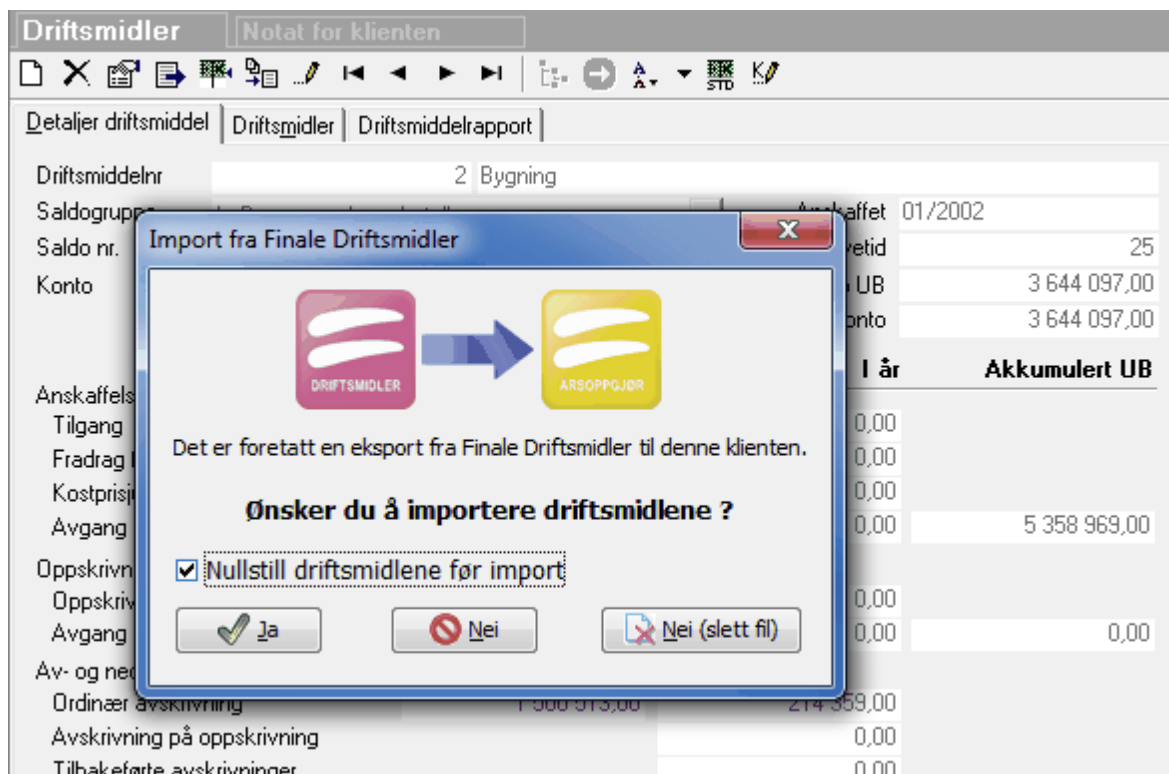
Driftsmidler | Notat for klienten

Detaljer driftsmiddel | Driftsmidler | Driftsmiddelrapport

Driftsmiddelnr 2 Bygning
Saldogrupp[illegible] Anskaffet 01/2002
Saldo nr. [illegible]vetid 25
Konto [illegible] UB 3 644 097,00
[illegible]onto 3 644 097,00

I år Akkumulert UB
Anskaffels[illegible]
Tilgang 0,00
Fradrag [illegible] 0,00
Kostprisj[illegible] 0,00
Avgang 0,00 5 358 969,00
Oppskrivn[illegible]
Oppskriv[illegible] 0,00
Avgang 0,00 0,00
Av- og ne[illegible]
Ordinær avskrivning 1 560 513,00 214 359,00
Avskrivning på oppskrivning 0,00
Tilbakeførte avskrivninger 0,00

Import fra Finale Driftsmidler

DRIFTSMIDLER
ÅRSOPPGJØR

Det er foretatt en eksport fra Finale Driftsmidler til denne klienten.

Ønsker du å importere driftsmidlene ?

Nullstill driftsmidlene før import

Ja
Nei
Nei (slett fil)